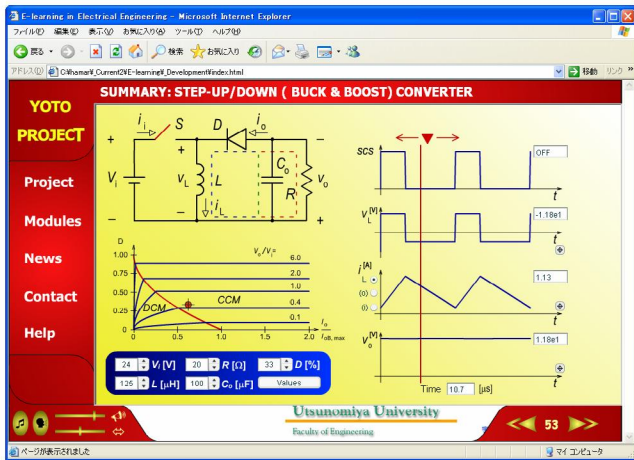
E-learning in Electrical Engineering - Microsoft Internet Explorer

ファイル(F) 編集(E) 表示(V) お気に入り(A) ツール(T) ヘルプ(H)

戻る 検索 お気に入り

アドレス(D) C:¥hamar¥_Current2¥E-learning¥_Development¥index.html 移動 リンク

YOTO PROJECT

SUMMARY: STEP-UP/DOWN ( BUCK & BOOST) CONVERTER

Project

Modules

News

Contact

Help

$i_i$ S D $i_o$

+ − −

$V_i$ $v_L$ L $C_o$ R $v_o$

$i_L$

− +

D

$v_o/V_i=$

1.00 6.0

0.75 2.0

0.50 1.0

0.25 0.4

0 0.1

DCM CCM

0 0.5 1.0 1.5 2.0 $I_o / I_{oB,max}$

scs OFF

t

$v_L^{[V]}$ -1.18e1

t

$i_L^{[A]}$ 1.13

(o)

(i)

t

$v_o^{[V]}$ 1.18e1

t

24 $V_i$ [V] 20 R [Ω] 33 D [%]

126 L [μH] 100 $C_o$ [μF] Values

Time 10.7 [μs]

Utsunomiya University

Faculty of Engineering

53

ページが表示されました マイ コンピュータ